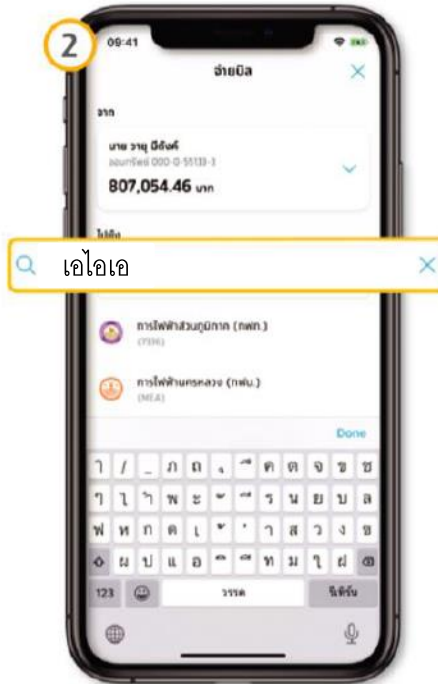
2

09:41

จ่ายบิล

จาก

นาย วายุ มีตังค์
ออมทรัพย์ 000-0-55133-3

807,054.46 บาท

ไปยัง

เอไอเอ

การไฟฟ้าส่วนภูมิภาค (กฟภ.)
(PEA)

การไฟฟ้านครหลวง (กฟน.)
(MEA)

Done

ๅ / _ ภ ถ ุ ึ ค ต จ ข ช
ๆ ไ ำ พ ะ ั ี ร น ย บ ล
ฟ ห ก ด เ ้ ่ า ส ว ง ฃ
ผ ป แ อ ิ ื ท ม ใ ฝ
123 วรรค ไปที่